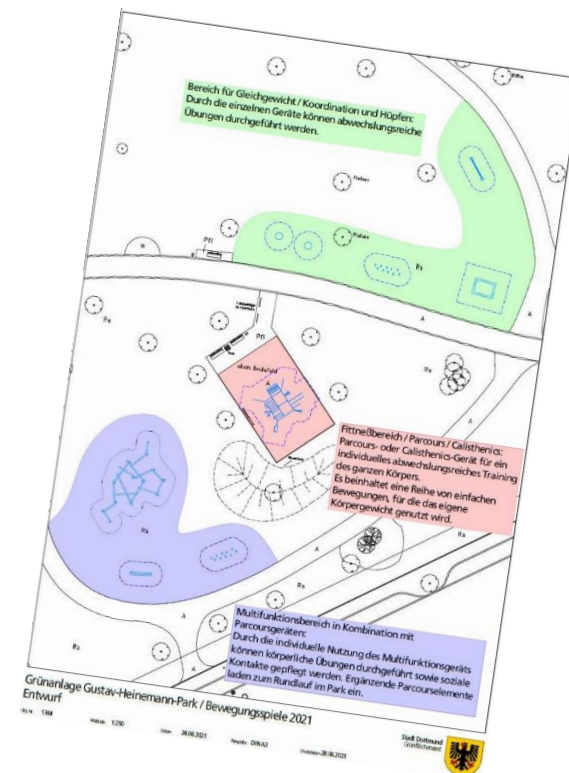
Bereich für Gleichgewicht / Koordination und Hüpfen:
Durch die einzelnen Geräte können abwechslungsreiche Übungen durchgeführt werden.

Fitnessbereich / Parcours / Calisthenics:
Parcours- oder Calisthenics-Gerät für ein individuelles abwechslungsreiches Training des ganzen Körpers.
Es beinhaltet eine Reihe von einfachen Bewegungen, für die das eigene Körpergewicht genutzt wird.

Multifunktionsbereich in Kombination mit Parcoursgeräten:
Durch die individuelle Nutzung des Multifunktionsgeräts können körperliche Übungen durchgeführt sowie soziale Kontakte gepflegt werden. Ergänzende Parcourselemente laden zum Rundlauf im Park ein.

Grünanlage Gustav-Heinemann-Park / Bewegungsspiele 2021
Entwurf

Maßstab 1:250
Datum 28.06.2021
Papier DIN A3
Stadt Dortmund
Grünflächenamt